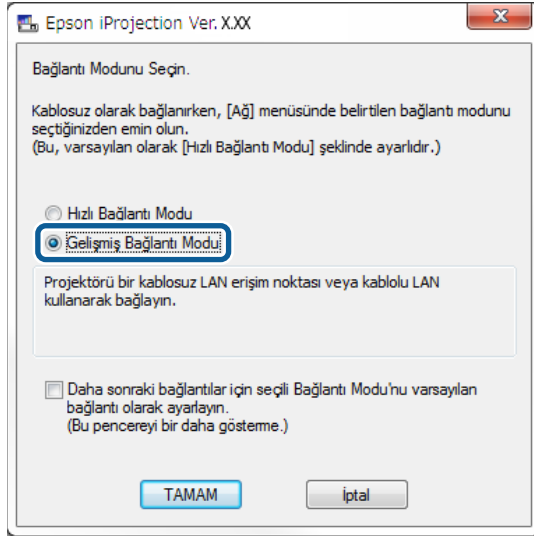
Epson iProjection Ver. X.XX

Bağlantı Modunu Seçin.

Kablosuz olarak bağlanırken, [Ağ] menüsünde belirtilen bağlantı modunu seçtiğinizden emin olun.
(Bu, varsayılan olarak [Hızlı Bağlantı Modu] şeklinde ayarlıdır.)

Hızlı Bağlantı Modu

Gelişmiş Bağlantı Modu

Projektörü bir kablosuz LAN erişim noktası veya kablolu LAN kullanarak bağlayın.

Daha sonraki bağlantılar için seçili Bağlantı Modu'nu varsayılan bağlantı olarak ayarlayın.
(Bu pencereyi bir daha gösterme.)

TAMAM

İptal